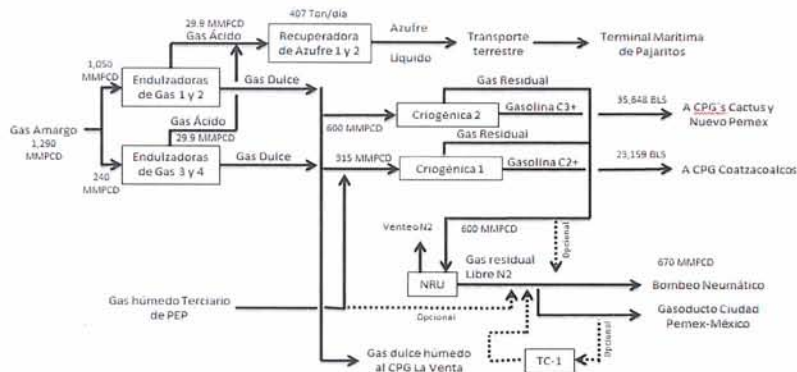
29.8 MMFCD
Gas Ácido
407 Ton/día
Recuperadora de Azufre 1 y 2
Azufre
Liquido
Transporte terrestre
Terminal Marítima de Pajaritos

1,050 MMFCD
Endulzadoras de Gas 1 y 2
Gas Dulce
Gas Residual
Criogénica 2
Gasolina C3+
35,848 BLS
A CPG´s Cactus y Nuevo Pemex

Gas Amargo 1,290 MMPCD
Gas Ácido
29.9 MMPCD
600 MMPCD
Gas Residual

240 MMPCD
Endulzadoras de Gas 3 y 4
Gas Dulce
315 MMPCD
Criogénica 1
Gasolina C2+
23,159 BLS
A CPG Coatzacoalcos

VenteoN2
600 MMPCD
Opcional
Gas residual Libre N2
670 MMFCD
NRU
Bombeo Neumático

Gas húmedo Terciario de PEP
Opcional
Gasoducto Ciudad Pemex-México
Opcional
TC-1
Gas dulce húmedo al CPG La Venta